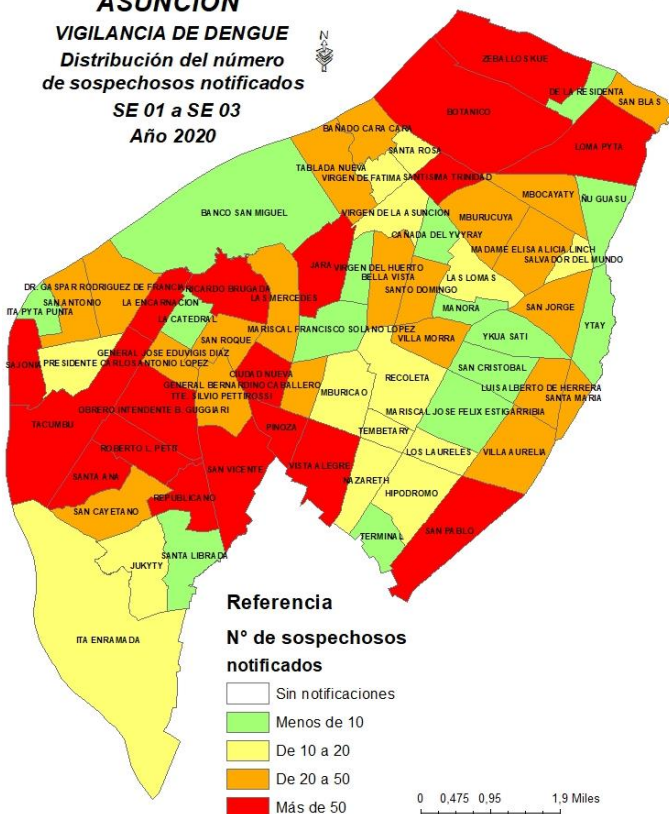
ASUNCION
VIGILANCIA DE DENGUE
Distribución del número de sospechosos notificados
SE 01 a SE 03
Año 2020

N

ZEBALLOS KUE
DE LA RESIDENTA
SAN BLAS
BOTANICO
LOMA PYTA
BAÑADO CARA CARA
SANTA ROSA
TABLADA NUEVA
VIRGEN DE FATIMA
SANTISIMA TRINIDAD
MBOCAYATY
ÑU GUASU
BANCO SAN MIGUEL
VIRGEN DE LA ASUNCION
MBURUCUYA
CAÑADA DEL YVYRAY
MADAME ELISA ALICIA LINCH
SALVADOR DEL MUNDO
JARA
VIRGEN DEL HUERTO
BELLA VISTA
LAS LOMAS
DR. GASPAR RODRIGUEZ DE FRANCIA
RICARDO BRUGADA
LAS MERCEDES
SANTO DOMINGO
SAN ANTONIO
LA ENCARNACION
MANORA
SAN JORGE
ITA PYTA PUNTA
LA CATEDRAL
SAN ROQUE
MARISCAL FRANCISCO SOLANO LOPEZ
YKUA SATI
YTAY
SAJONIA
GENERAL JOSE EDUVIGIS DIAZ
PRESIDENTE CARLOS ANTONIO LOPEZ
VILLA MORRA
SAN CRISTOBAL
CIUDAD NUEVA
GENERAL BERNARDINO CABALLERO
RECOLETA
TTE. SILVIO PETTIROSSI
MBURICAO
LUIS ALBERTO DE HERRERA
SANTA MARIA
OBRERO INTENDENTE B. GUGGIARI
TACUMBU
MARISCAL JOSE FELIX ESTIGARRIBIA
ROBERTO L. PETIT
PINOZA
TEMBETARY
LOS LAURELES
VILLA AURELIA
SAN VICENTE
VISTA ALEGRE
SANTA ANA
NAZARETH
REPUBLICANO
HIPODROMO
SAN CAYETANO
SAN PABLO
TERMINAL
SANTA LIBRADA
JUKYTY
ITA ENRAMADA

Referencia
N° de sospechosos notificados
Sin notificaciones
Menos de 10
De 10 a 20
De 20 a 50
Más de 50

0 0,475 0,95 1,9 Miles